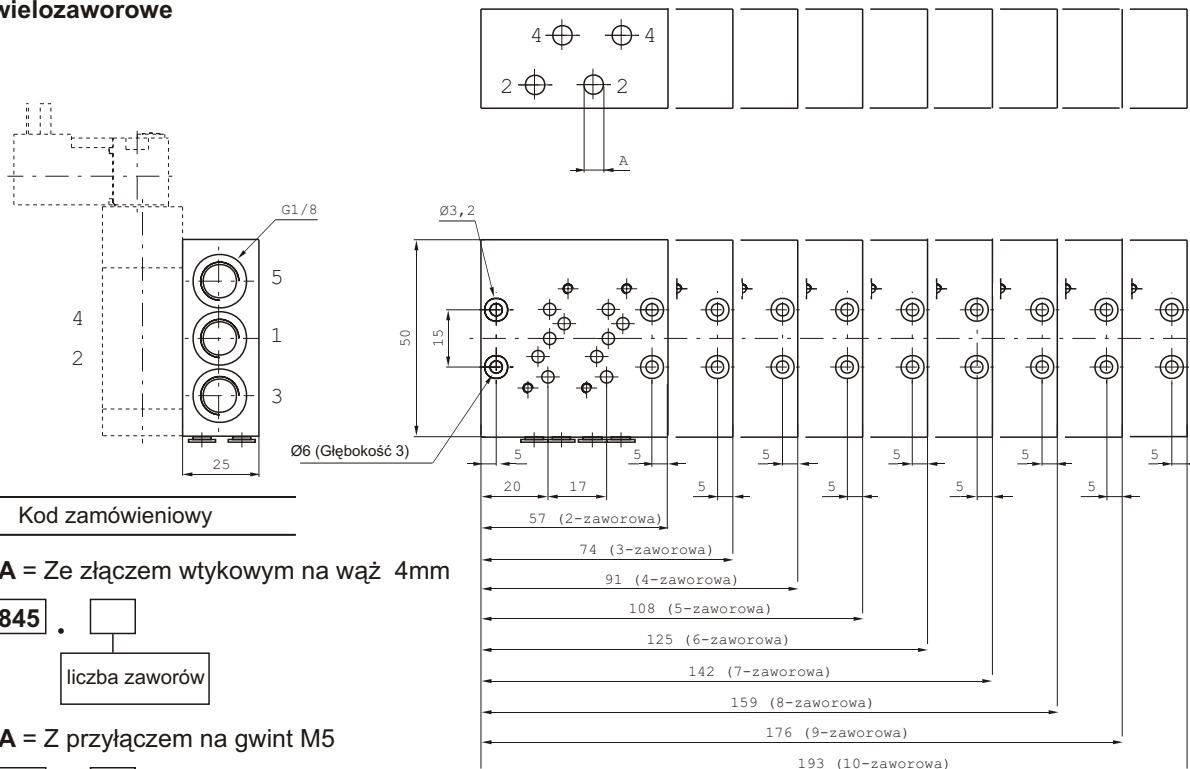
vielozaworowe

4 2 4 2

A

G1/8

5
1
3

4
2

25

Ø3,2

50
15

Ø6 (Głębokość 3)

5 5 5 5 5 5 5 5

20 17 5 5 5 5

57 (2-zaworowa)
74 (3-zaworowa)
91 (4-zaworowa)
108 (5-zaworowa)
125 (6-zaworowa)
142 (7-zaworowa)
159 (8-zaworowa)
176 (9-zaworowa)
193 (10-zaworowa)

Kod zamówieniowy

**A** = Ze złączem wtykowym na wąż 4mm

845 .

liczba zaworów

**A** = Z przyłączem na gwint M5